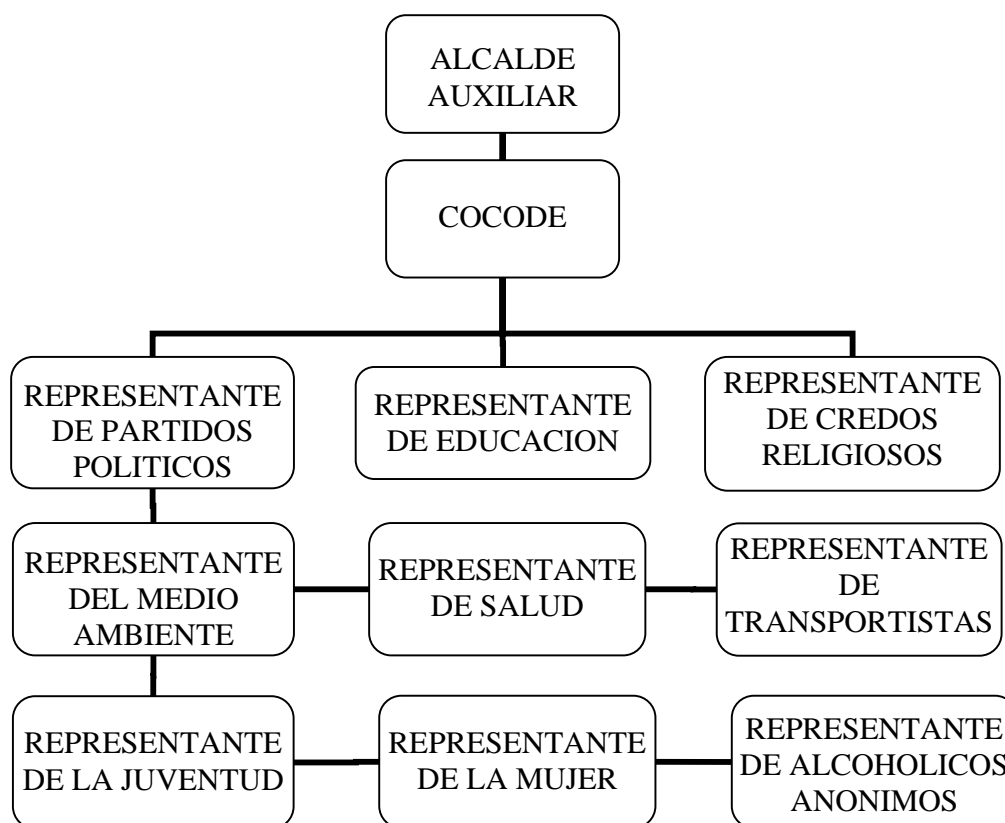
ALCALDE AUXILIAR

COCODE

REPRESENTANTE DE PARTIDOS POLITICOS

REPRESENTANTE DE EDUCACION

REPRESENTANTE DE CREDOS RELIGIOSOS

REPRESENTANTE DEL MEDIO AMBIENTE

REPRESENTANTE DE SALUD

REPRESENTANTE DE TRANSPORTISTAS

REPRESENTANTE DE LA JUVENTUD

REPRESENTANTE DE LA MUJER

REPRESENTANTE DE ALCOHOLICOS ANONIMOS